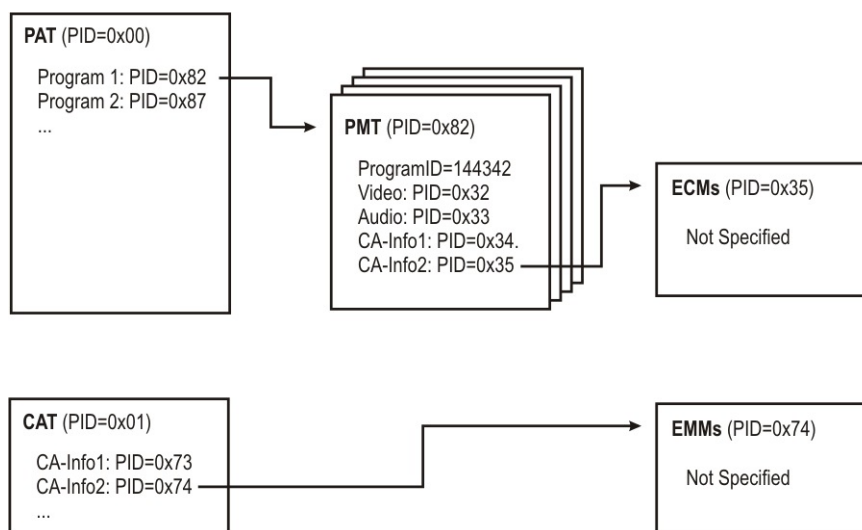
PAT (PID=0x00)

Program 1: PID=0x82
Program 2: PID=0x87
...

PMT (PID=0x82)

ProgramID=144342
Video: PID=0x32
Audio: PID=0x33
CA-Info1: PID=0x34.
CA-Info2: PID=0x35

ECMs (PID=0x35)

Not Specified

CAT (PID=0x01)

CA-Info1: PID=0x73
CA-Info2: PID=0x74
...

EMMs (PID=0x74)

Not Specified